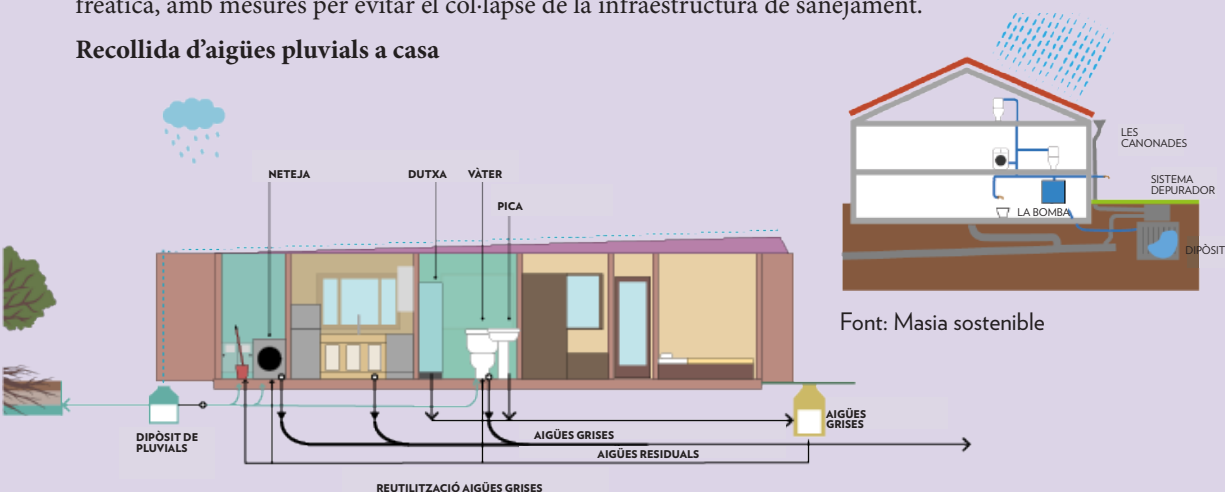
freàtica, amb mesures per evitar el col·lapse de la infraestructura de sanejament.

Recollida d'aigües pluvials a casa

NETEJA

DUTXA

VÀTER

PICA

DIPÒSIT DE PLUVIALS

AIGÜES GRISES

AIGÜES GRISES

AIGÜES RESIDUALS

REUTILITZACIÓ AIGÜES GRISES

LES CANONADES

SISTEMA DEPURADOR

LA BOMBA

DIPÒSIT

Font: Masia sostenible